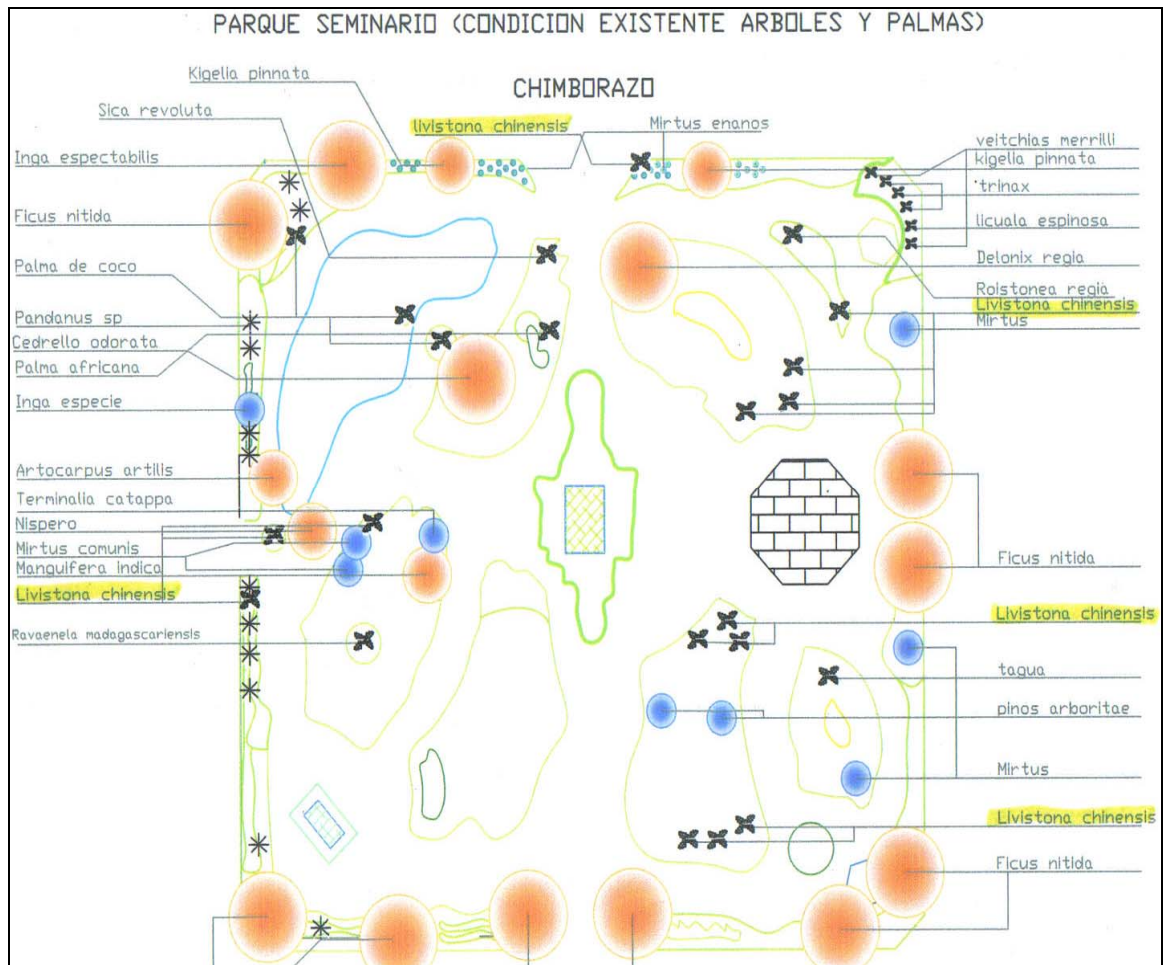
PARQUE SEMINARIO (CONDICION EXISTENTE ARBOLES Y PALMAS)

CHIMBORAZO

Kigelia pinnata
Sica revoluta
livistona chinensis
Mirtus enanos
Inga espectabilis
Ficus nitida
Palma de coco
Pandanus sp
Cedrello odorata
Palma africana
Inga especie
Artocarpus artilis
Terminalia catappa
Nispero
Mirtus comunis
Manguifera indica
Livistona chinensis
Ravaenela madagascariensis

veitchias merrilli
kigelia pinnata
trinax
licuala espinosa
Delonix regia
Roistonea regia
Livistona chinensis
Mirtus
Ficus nitida
Livistona chinensis
tagua
pinos arboritae
Mirtus
Livistona chinensis
Ficus nitida